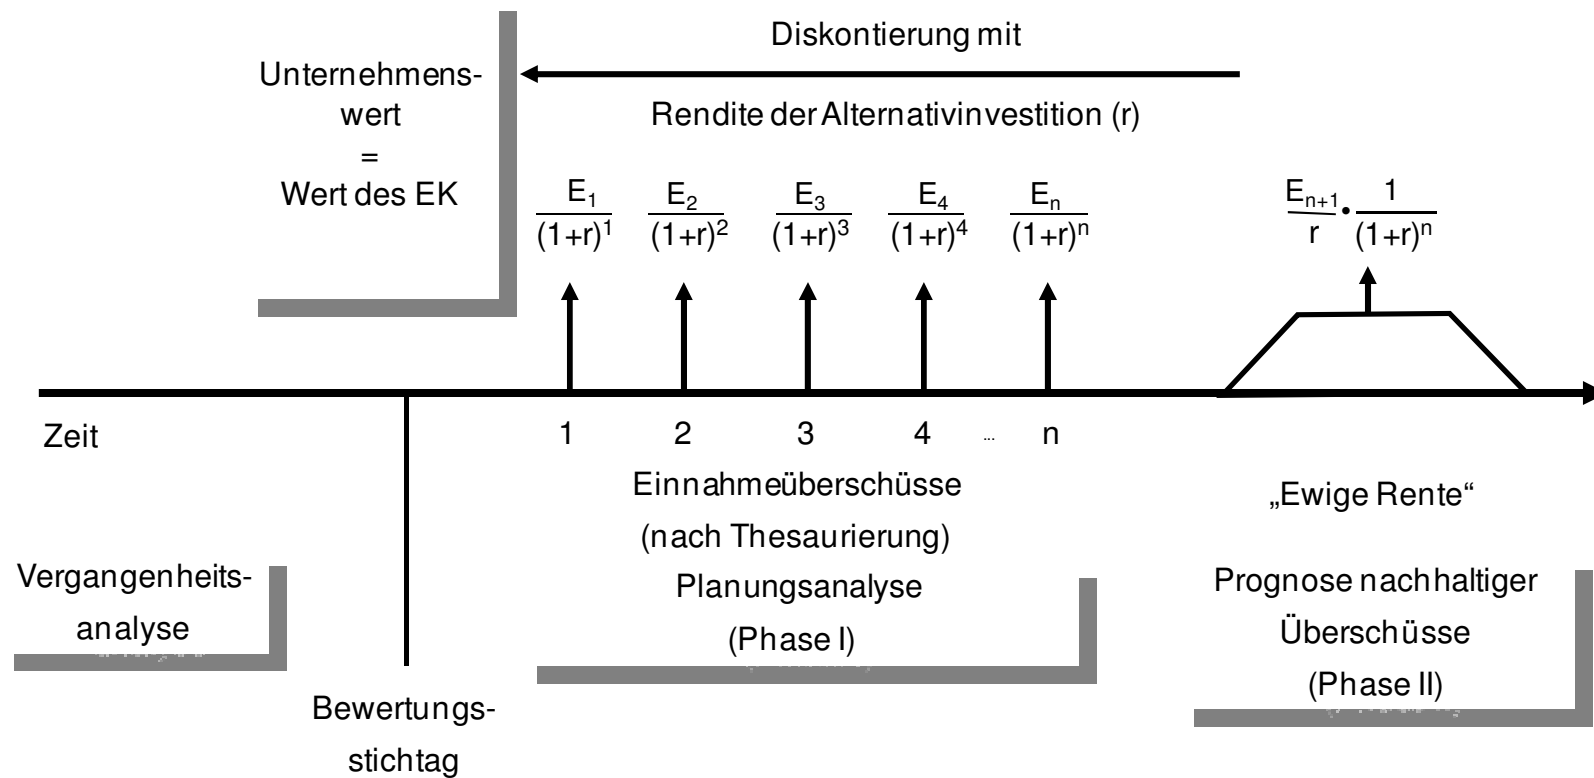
Diskontierung mit

Rendite der Alternativinvestition (r)

Unternehmenswert
=
Wert des EK

$\frac{E_1}{(1+r)^1}$ $\frac{E_2}{(1+r)^2}$ $\frac{E_3}{(1+r)^3}$ $\frac{E_4}{(1+r)^4}$ $\frac{E_n}{(1+r)^n}$

$\frac{E_{n+1}}{r} \cdot \frac{1}{(1+r)^n}$

Zeit

1 2 3 4 ... n

Einnahmeüberschüsse
(nach Thesaurierung)
Planungsanalyse
(Phase I)

„Ewige Rente“

Prognose nachhaltiger Überschüsse
(Phase II)

Vergangenheitsanalyse

Bewertungsstichtag